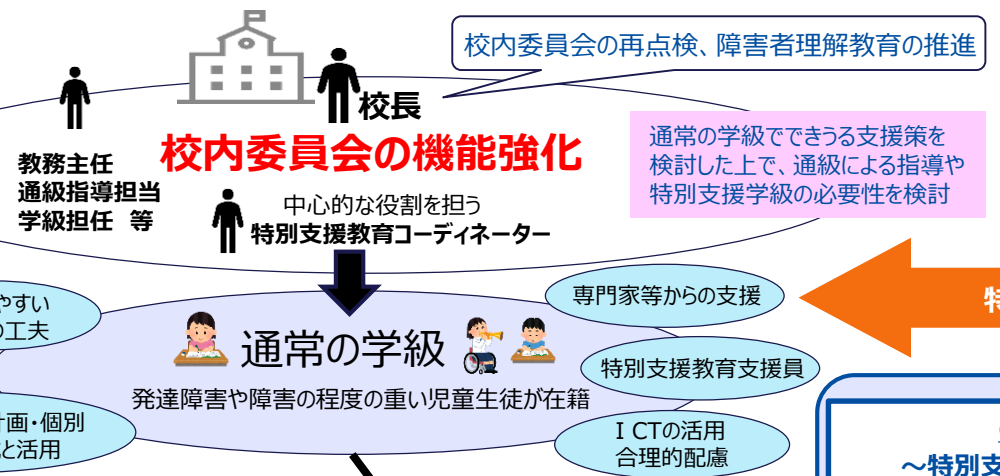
校内委員会の再点検、障害者理解教育の推進

校長

校内委員会の機能強化

教務主任
通級指導担当
学級担任　等

中心的な役割を担う
特別支援教育コーディネーター

通常の学級でできうる支援策を検討した上で、通級による指導や特別支援学級の必要性を検討

やすい
の工夫

専門家等からの支援

特

通常の学級

発達障害や障害の程度の重い児童生徒が在籍

特別支援教育支援員

計画・個別
と活用

ＩCTの活用
合理的配慮

～特別支